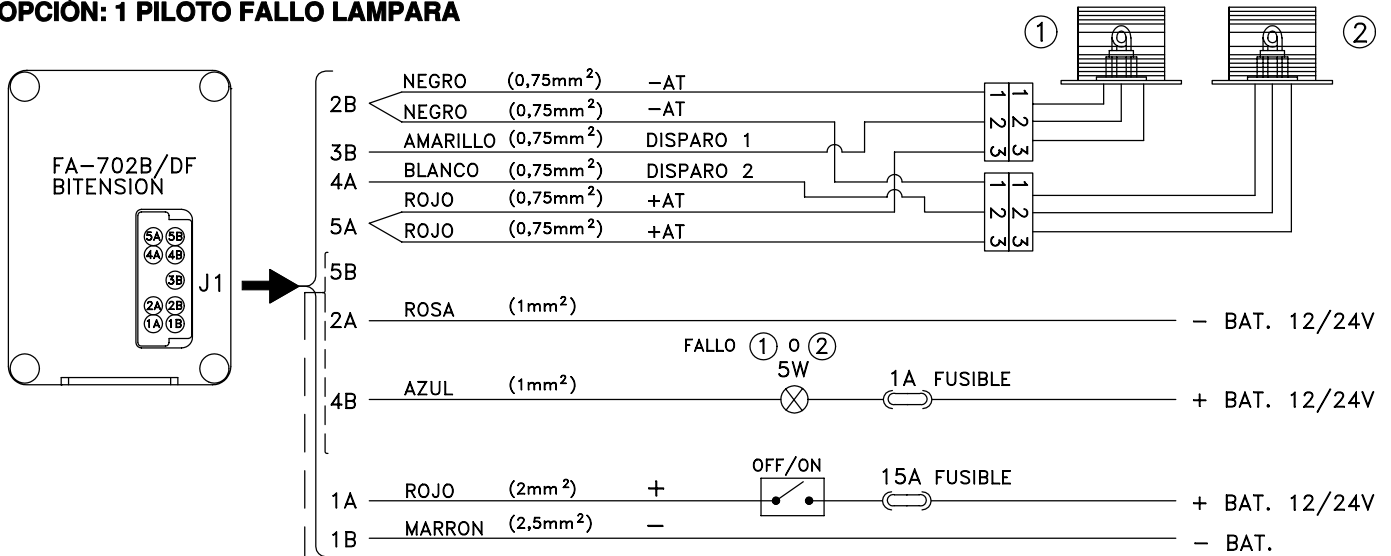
OPCION: 1 PILOTO FALLO LAMPARA

FA–702B/DF
BITENSION

5A 5B
4A 4B
3B
2A 2B
1A 1B

J1

①   ②

2B
NEGRO $(0,75mm^2)$ –AT
NEGRO $(0,75mm^2)$ –AT
3B
AMARILLO $(0,75mm^2)$ DISPARO 1
4A
BLANCO $(0,75mm^2)$ DISPARO 2
ROJO $(0,75mm^2)$ +AT
5A
ROJO $(0,75mm^2)$ +AT

1 2 3
1 2 3
1 2 3
1 2 3

5B
2A ROSA $(1mm^2)$ – BAT. 12/24V

FALLO ① o ②
5W
1A FUSIBLE
4B AZUL $(1mm^2)$ + BAT. 12/24V

OFF/ON
15A FUSIBLE
1A ROJO $(2mm^2)$ + + BAT. 12/24V
1B MARRON $(2,5mm^2)$ – – BAT.